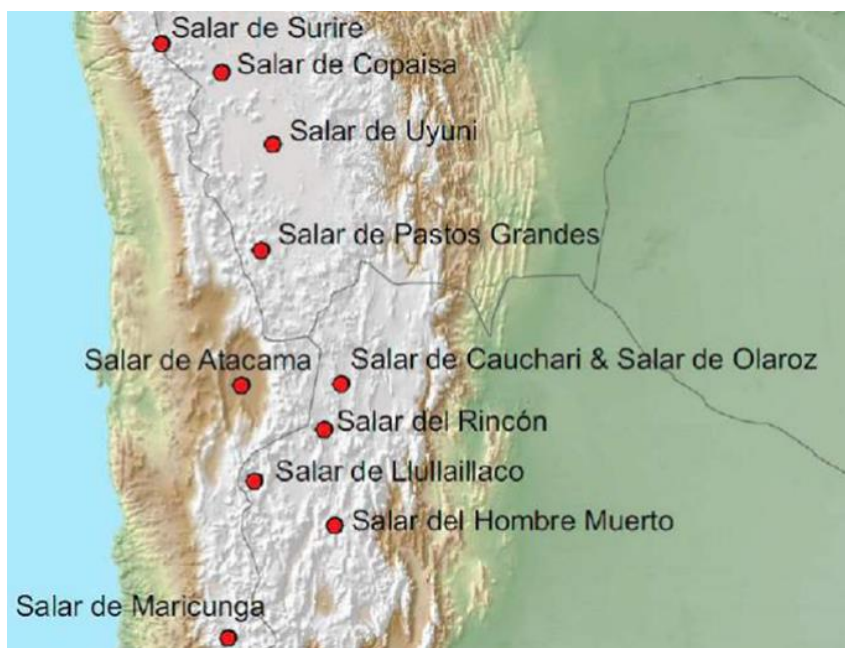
Salar de Surire
Salar de Copaisa
Salar de Uyuni
Salar de Pastos Grandes
Salar de Atacama
Salar de Cauchari & Salar de Olaroz
Salar del Rincón
Salar de Llullaillaco
Salar del Hombre Muerto
Salar de Maricunga